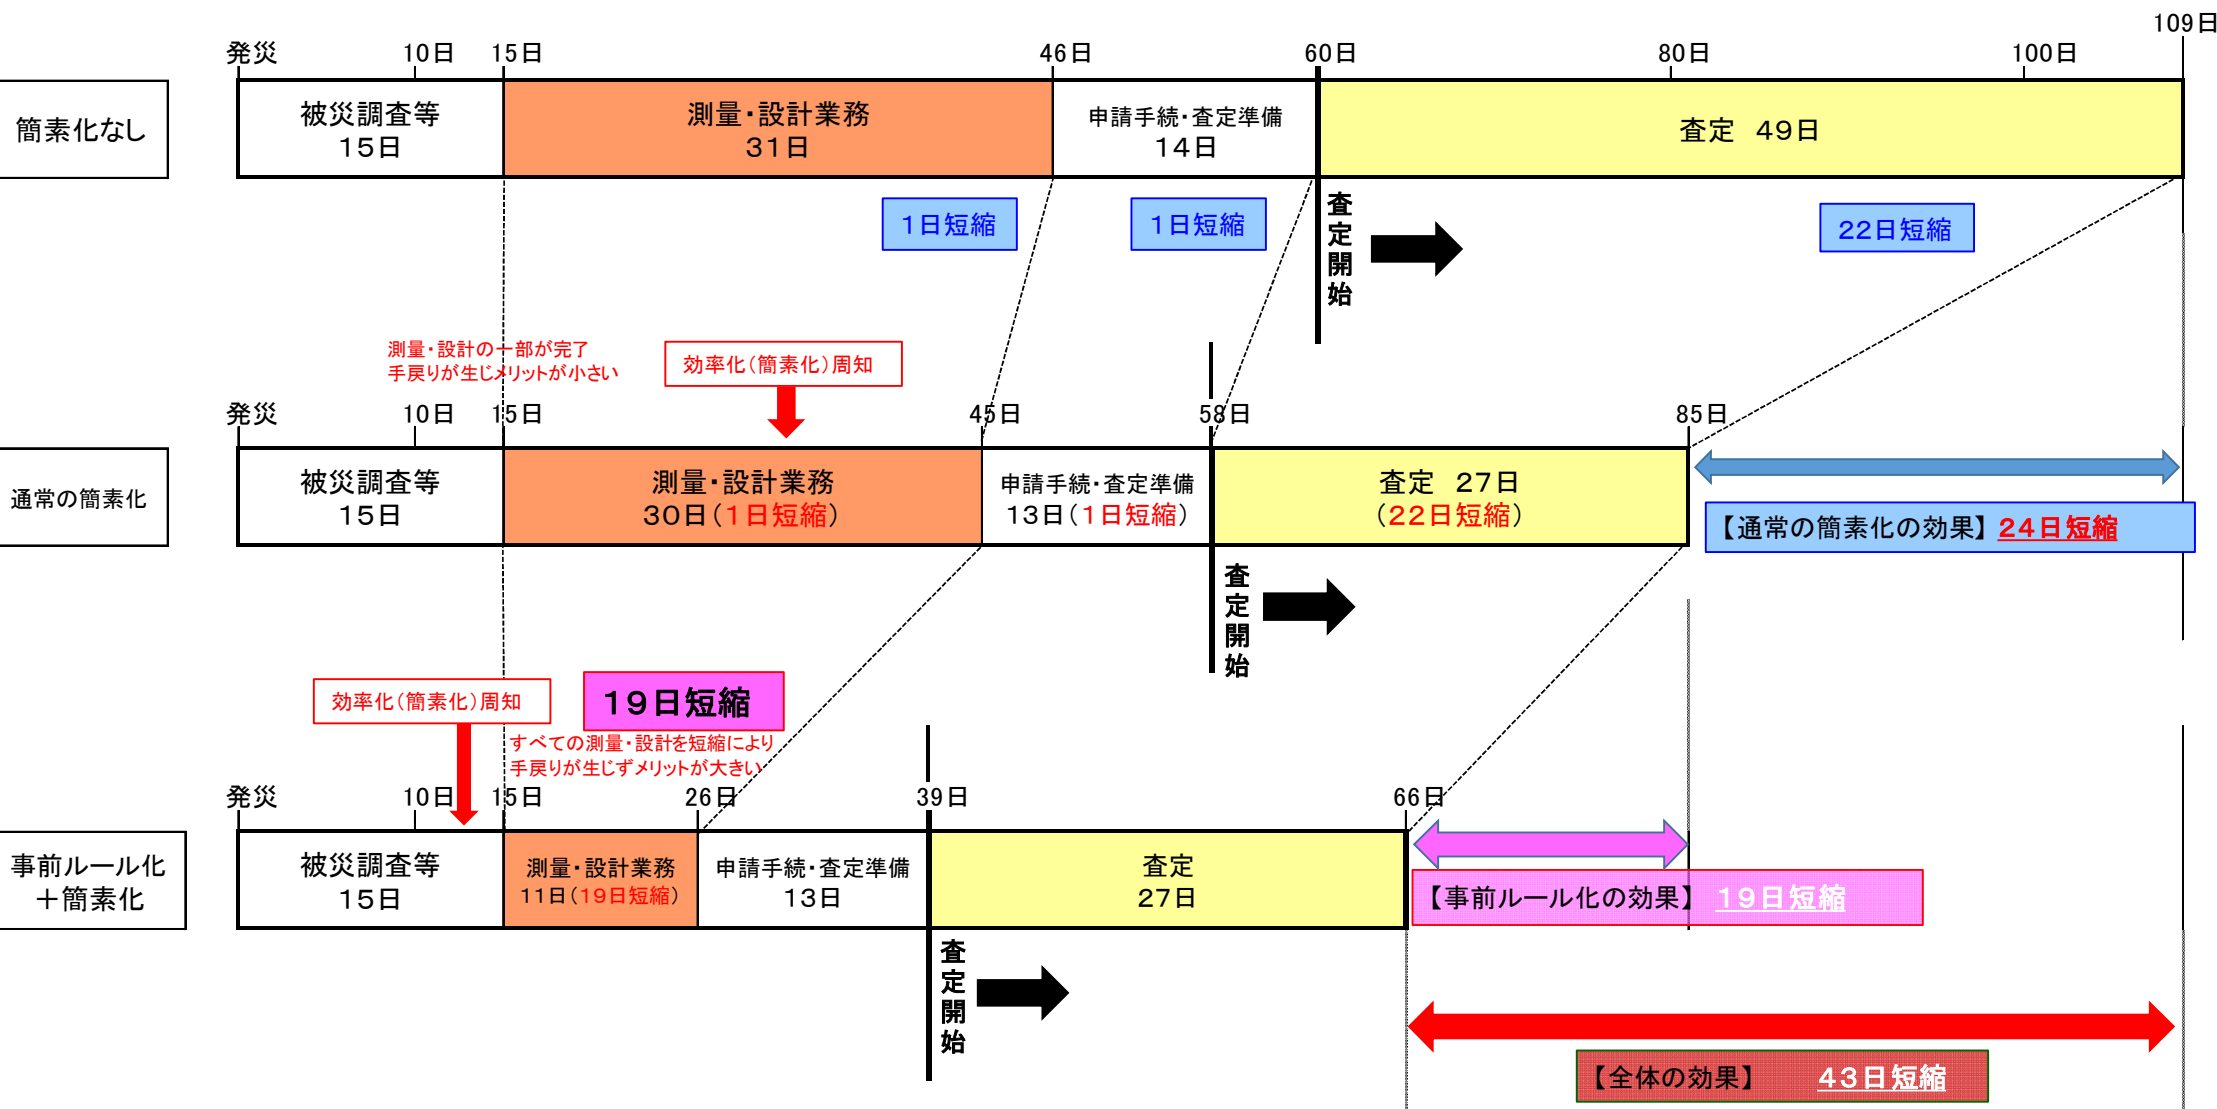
109日

発災 10日 15日 46日 60日 80日 100日

簡素化なし

被災調査等
15日

測量・設計業務
31日

申請手続・査定準備
14日

査定 49日

1日短縮

1日短縮

査定開始

22日短縮

測量・設計の一部が完了
手戻りが生じメリットが小さい

効率化（簡素化）周知

発災 10日 15日 45日 58日 85日

通常の簡素化

被災調査等
15日

測量・設計業務
30日（1日短縮）

申請手続・査定準備
13日（1日短縮）

査定 27日
（22日短縮）

【通常の簡素化の効果】24日短縮

査定開始

効率化（簡素化）周知

19日短縮

すべての測量・設計を短縮により
手戻りが生じずメリットが大きい

発災 10日 15日 26日 39日 66日

事前ルール化
＋簡素化

被災調査等
15日

測量・設計業務
11日（19日短縮）

申請手続・査定準備
13日

査定
27日

【事前ルール化の効果】 19日短縮

査定開始

【全体の効果】 43日短縮